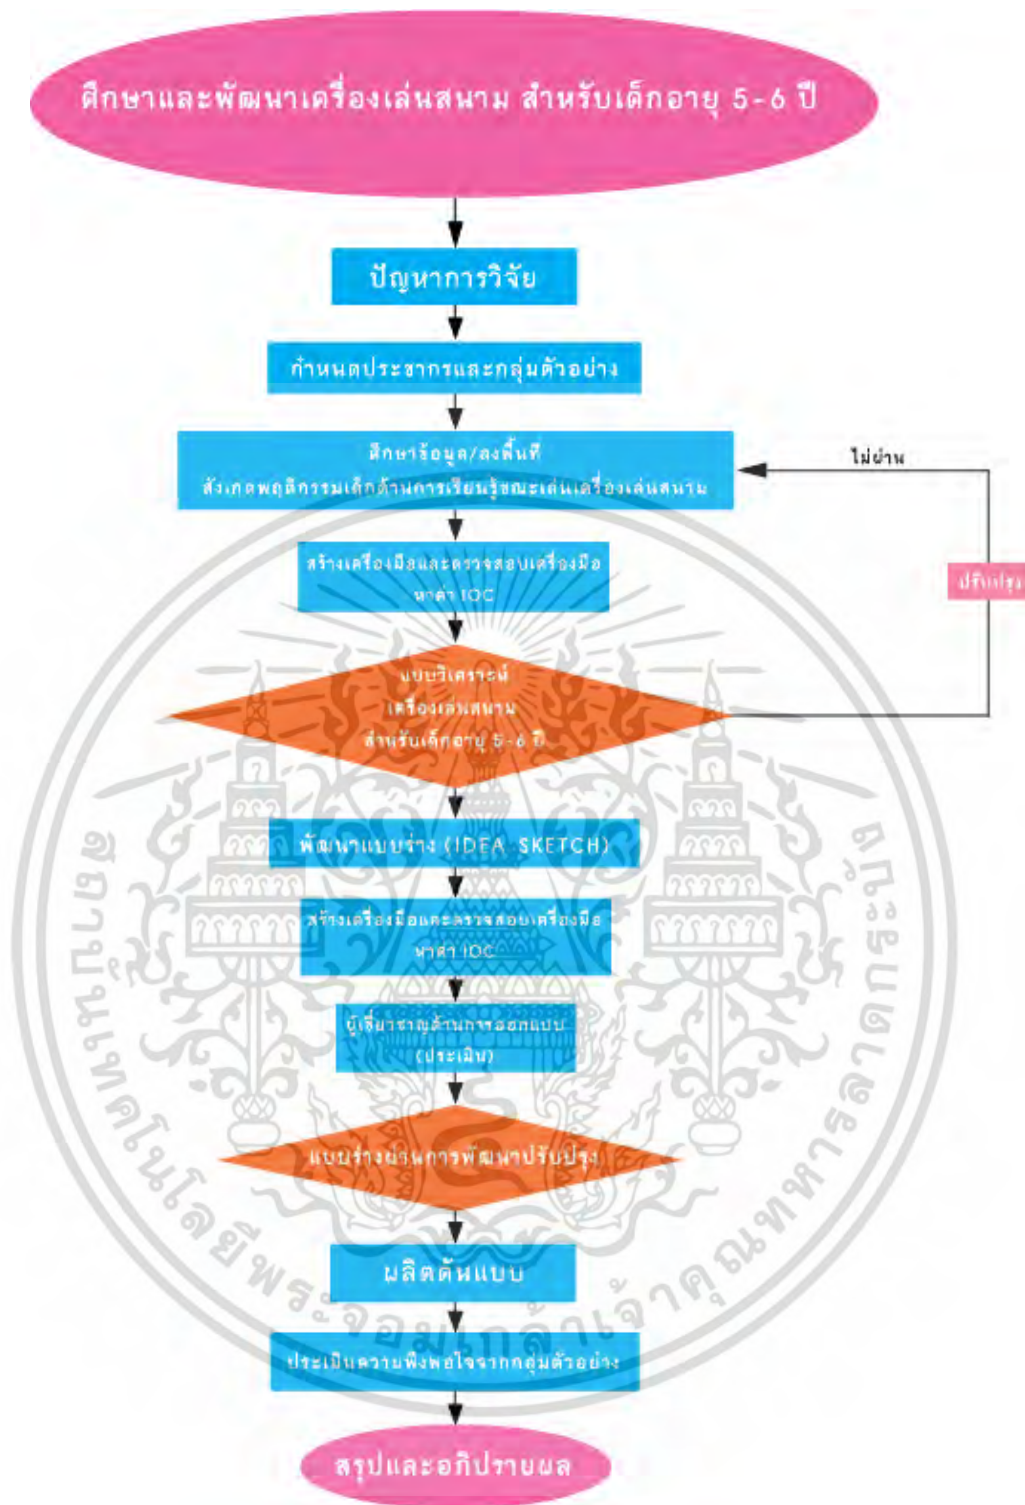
ศึกษาและพัฒนาเครื่องเล่นสนาม สำหรับเด็กอายุ 5-6 ปี

ปัญหาการวิจัย

กำหนดประชากรและกลุ่มตัวอย่าง

ศึกษาข้อมูล/ลงพื้นที่
สังเกตพฤติกรรมเด็กด้านการเรียนรู้ขณะเล่นเครื่องเล่นสนาม

ไม่ผ่าน

สร้างเครื่องมือและตรวจสอบเครื่องมือ
หาค่า IOC

ปรับปรุง

แบบวิเคราะห์
เครื่องเล่นสนาม
สำหรับเด็กอายุ 5-6 ปี

พัฒนาแบบร่าง (IDEA SKETCH)

สร้างเครื่องมือและตรวจสอบเครื่องมือ
หาค่า IOC

ผู้เชี่ยวชาญด้านการออกแบบ
(ประเมิน)

แบบร่างผ่านการพัฒนาปรับปรุง

ผลิตต้นแบบ

ประเมินความพึงพอใจจากกลุ่มตัวอย่าง

สรุปและอภิปรายผล

สถาบันเทคโนโลยีพระจอมเกล้าเจ้าคุณทหารลาดกระบัง